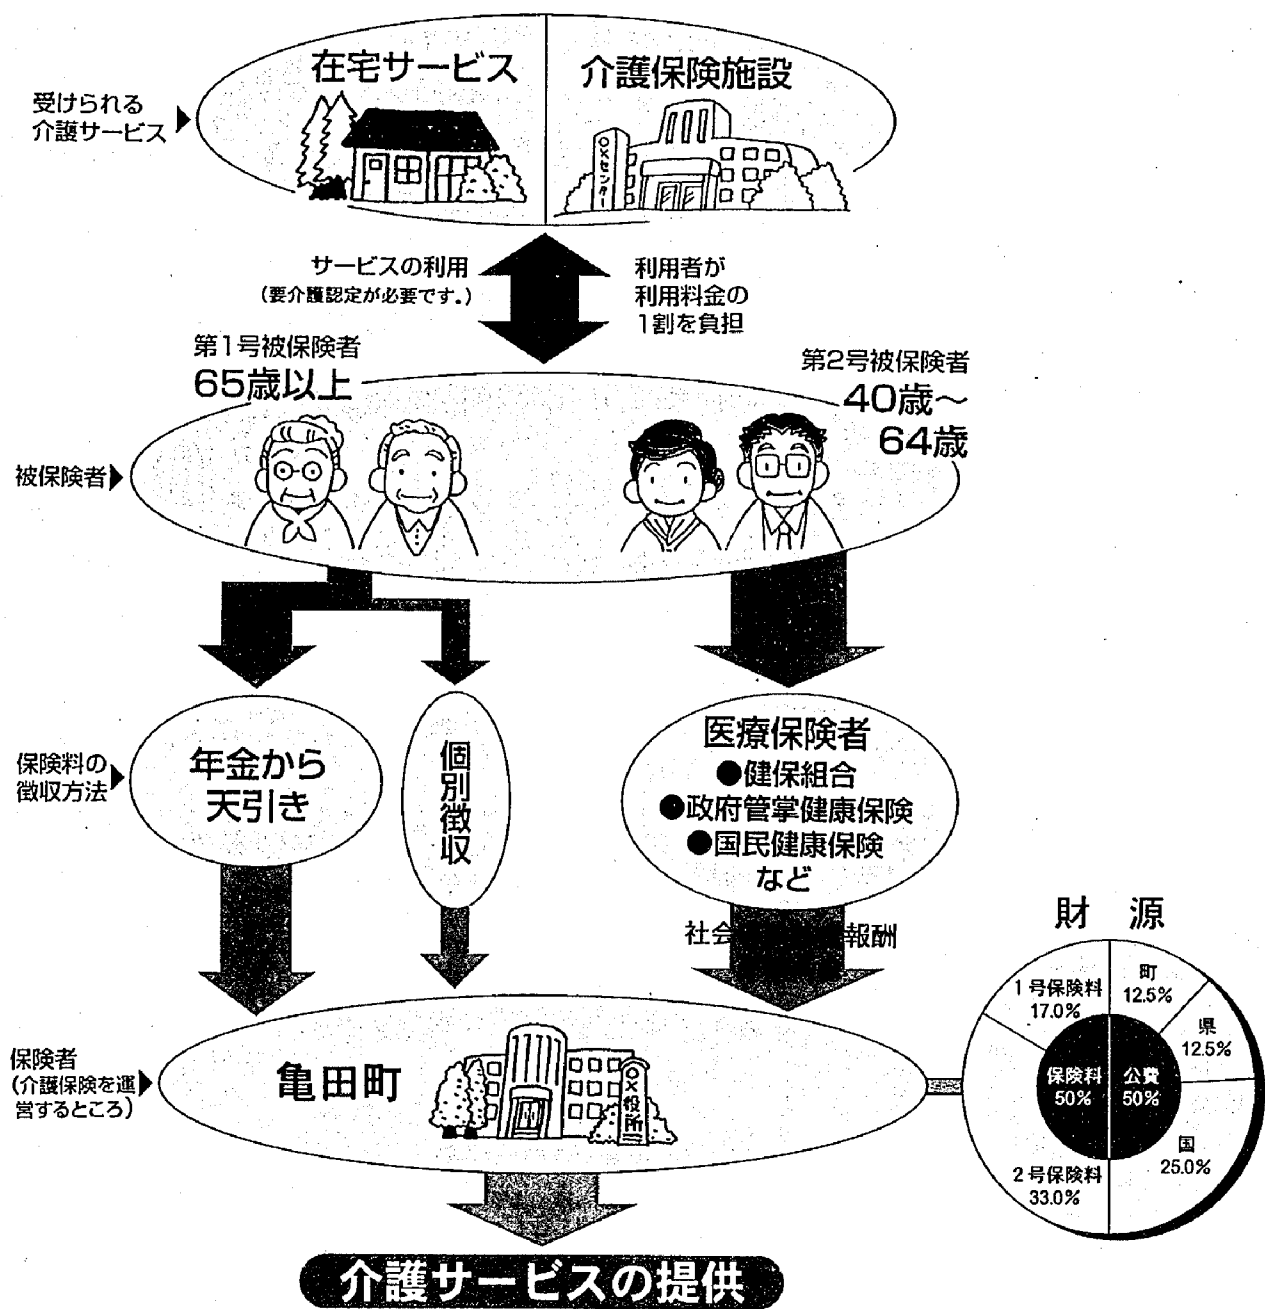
受けられる介護サービス

在宅サービス

介護保険施設

○×センター

サービスの利用
(要介護認定が必要です。)

利用者が利用料金の1割を負担

第1号被保険者
65歳以上

第2号被保険者
40歳～64歳

被保険者

保険料の徴収方法

年金から天引き

個別徴収

医療保険者
●健保組合
●政府管掌健康保険
●国民健康保険
など

社会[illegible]報酬

財　源

1号保険料
17.0%

町
12.5%

県
12.5%

国
25.0%

2号保険料
33.0%

保険料
50%

公費
50%

保険者
(介護保険を運営するところ)

亀田町

○×役所

介護サービスの提供